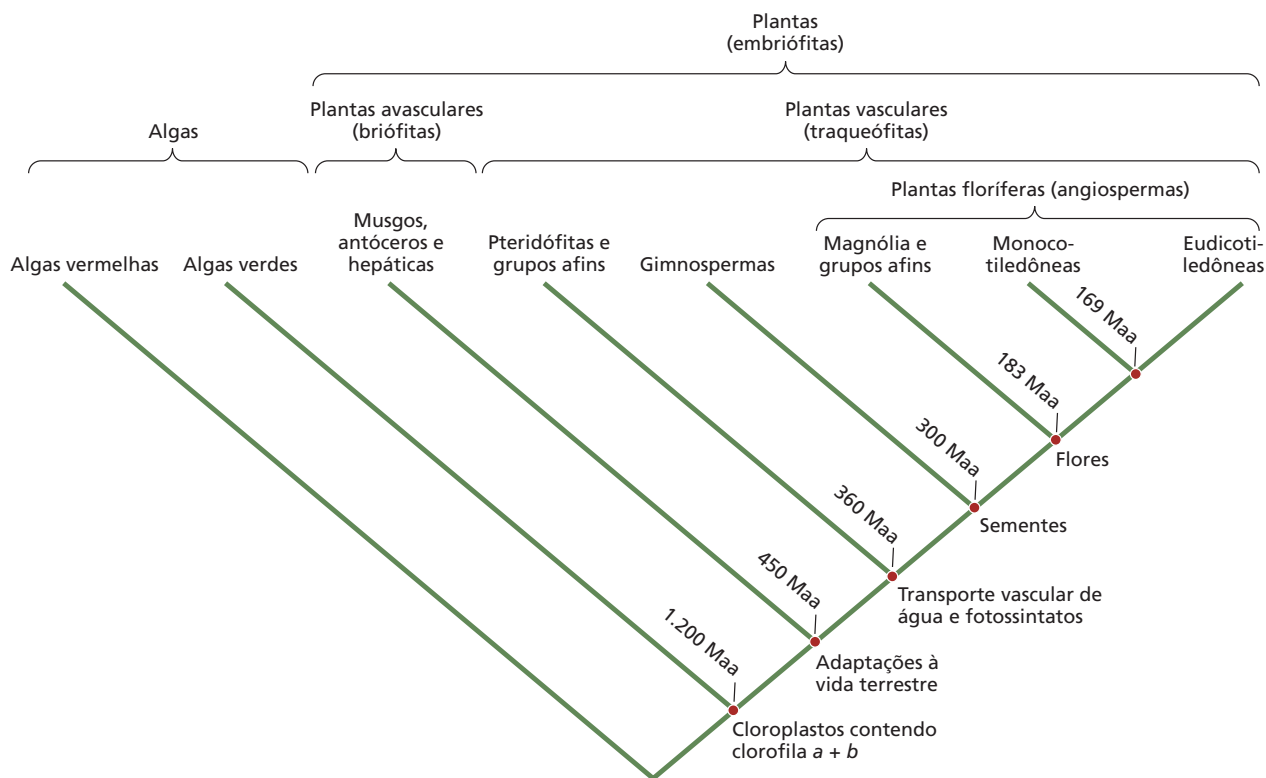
Plantas (embriófitas)

Algas

Plantas avasculares (briófitas)

Plantas vasculares (traqueófitas)

Plantas floríferas (angiospermas)

Algas vermelhas

Algas verdes

Musgos, antóceros e hepáticas

Pteridófitas e grupos afins

Gimnospermas

Magnólia e grupos afins

Monocotiledôneas

Eudicotiledôneas

169 Maa

183 Maa

Flores

300 Maa

Sementes

360 Maa

Transporte vascular de água e fotossintatos

450 Maa

Adaptações à vida terrestre

1.200 Maa

Cloroplastos contendo clorofila *a* + *b*